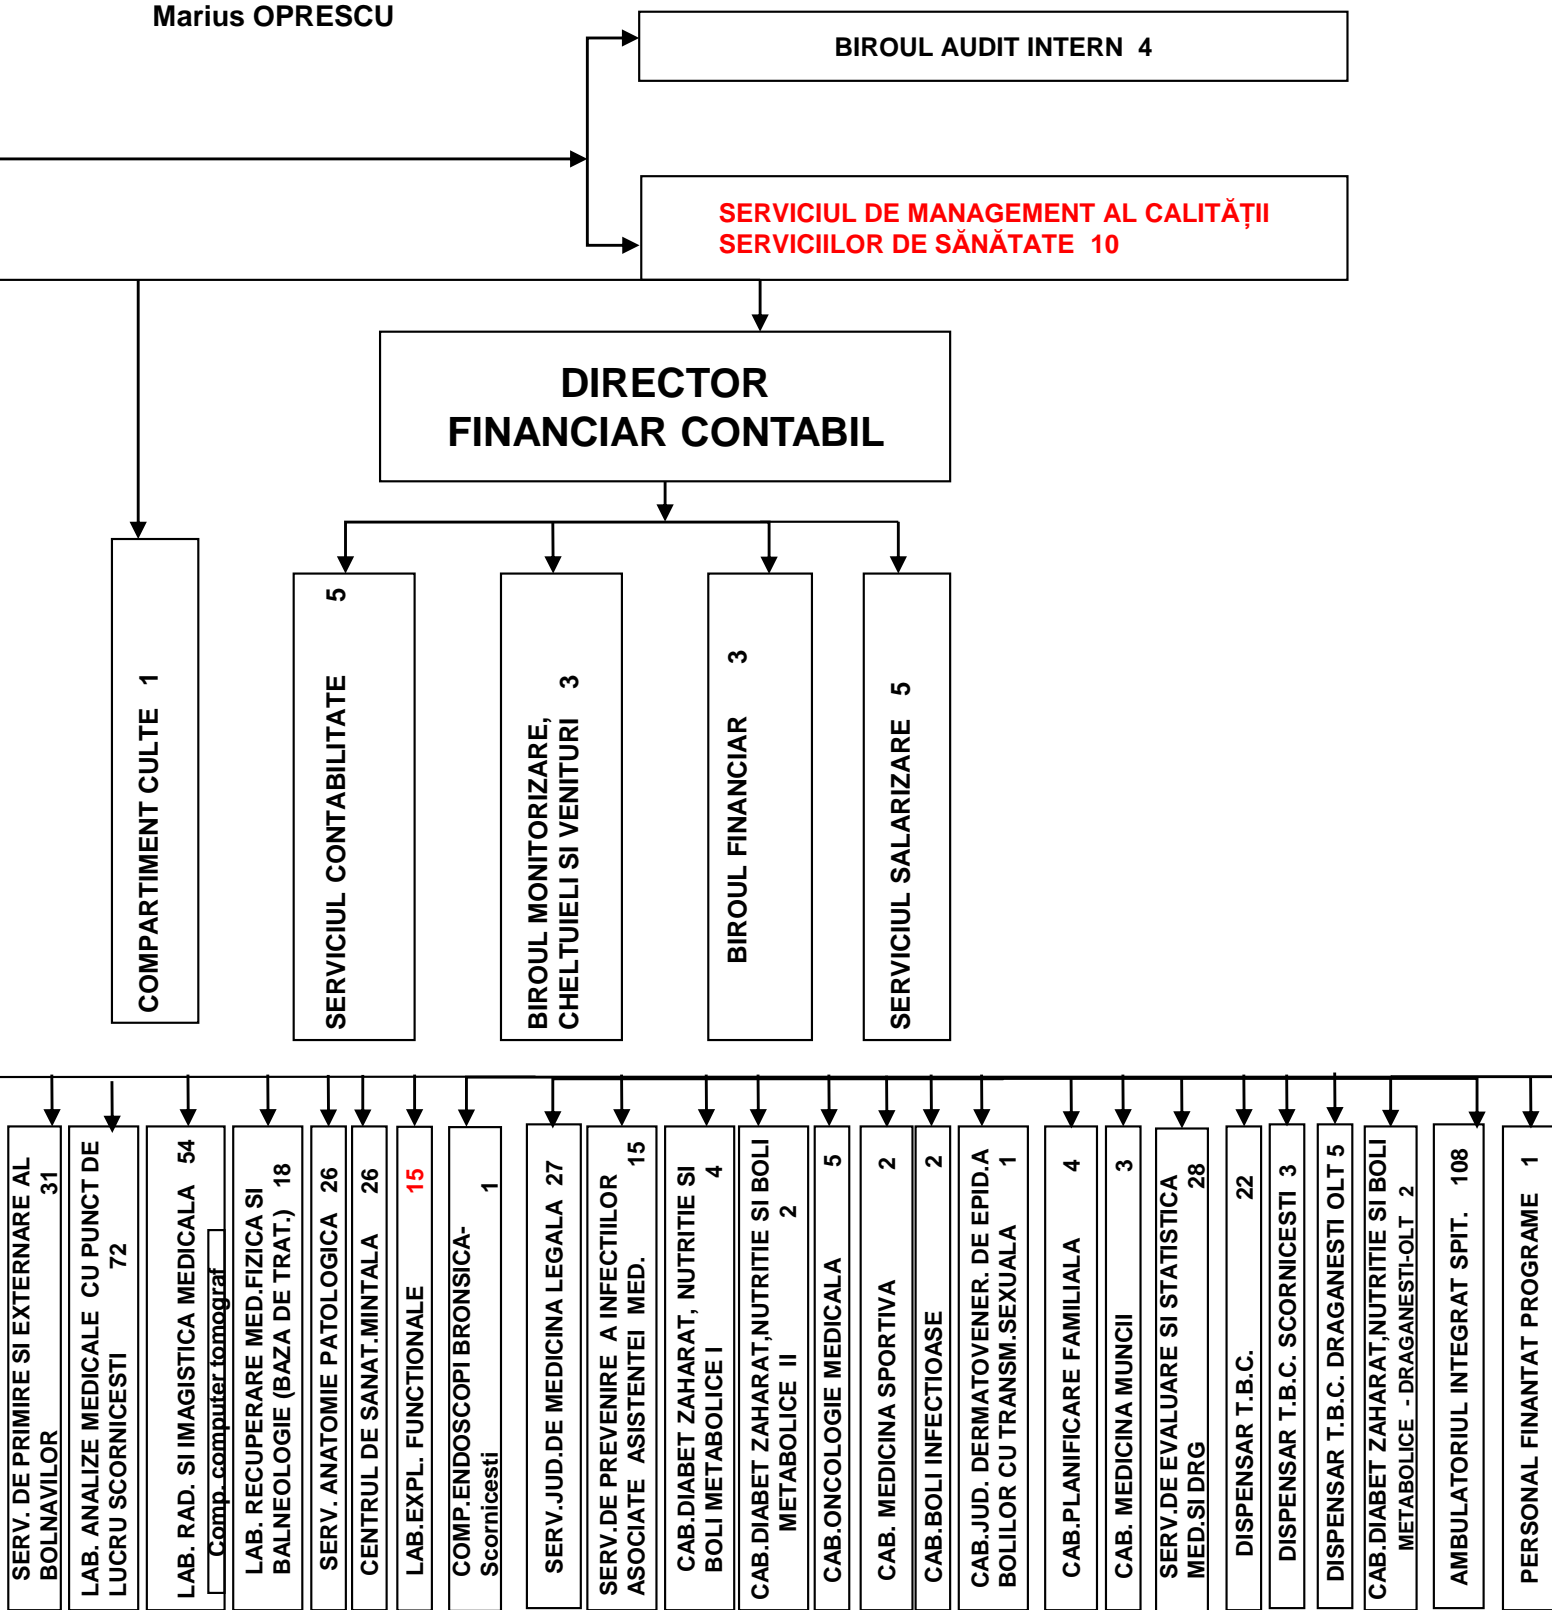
Marius OPRESCU

BIROUL AUDIT INTERN 4

SERVICIUL DE MANAGEMENT AL CALITĂȚII SERVICIILOR DE SĂNĂTATE 10

DIRECTOR
FINANCIAR CONTABIL

COMPARTIMENT CULTE 1

SERVICIUL CONTABILITATE 5

BIROUL MONITORIZARE, CHELTUIELI SI VENITURI 3

BIROUL FINANCIAR 3

SERVICIUL SALARIZARE 5

SERV. DE PRIMIRE SI EXTERNARE AL BOLNAVILOR 31

LAB. ANALIZE MEDICALE CU PUNCT DE LUCRU SCORNICESTI 72

LAB. RAD. SI IMAGISTICA MEDICALA 54
Comp. computer tomograf

LAB. RECUPERARE MED.FIZICA SI BALNEOLOGIE (BAZA DE TRAT.) 18

SERV. ANATOMIE PATOLOGICA 26

CENTRUL DE SANAT.MINTALA 26

LAB.EXPL. FUNCTIONALE 15

COMP.ENDOSCOPI BRONSICA-Scornicesti 1

SERV.JUD.DE MEDICINA LEGALA 27

SERV.DE PREVENIRE A INFECTIILOR ASOCIATE ASISTENTEI MED. 15

CAB.DIABET ZAHARAT, NUTRITIE SI BOLI METABOLICE I 4

CAB.DIABET ZAHARAT,NUTRITIE SI BOLI METABOLICE II 2

CAB.ONCOLOGIE MEDICALA 5

CAB. MEDICINA SPORTIVA 2

CAB.BOLI INFECTIOASE 2

CAB.JUD. DERMATOVENER. DE EPID.A BOLILOR CU TRANSM.SEXUALA 1

CAB.PLANIFICARE FAMILIALA 4

CAB. MEDICINA MUNCII 3

SERV.DE EVALUARE SI STATISTICA MED.SI DRG 28

DISPENSAR T.B.C. 22

DISPENSAR T.B.C. SCORNICESTI 3

DISPENSAR T.B.C. DRAGANESTI OLT 5

CAB.DIABET ZAHARAT,NUTRITIE SI BOLI METABOLICE - DRAGANESTI-OLT 2

AMBULATORIUL INTEGRAT SPIT. 108

PERSONAL FINANTAT PROGRAME 1